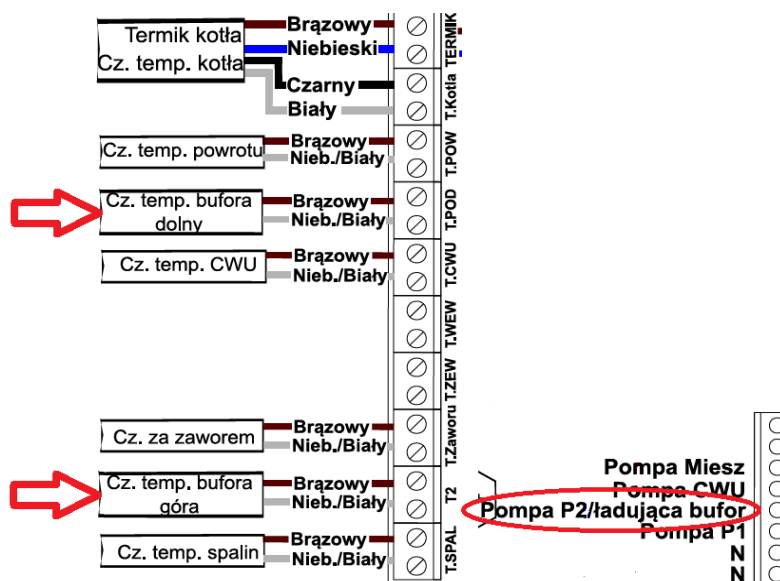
Termik kotła
Cz. temp. kotła
Brązowy
Niebieski
Czarny
Biały
TERMIK
T.Kotła

Cz. temp. powrotu
Brązowy
Nieb./Biały
T.POW

Cz. temp. bufora dolny
Brązowy
Nieb./Biały
T.POD

Cz. temp. CWU
Brązowy
Nieb./Biały
T.CWU

T.WEW
T.ZEW

Cz. za zaworem
Brązowy
Nieb./Biały
T.Zaworu

Cz. temp. bufora góra
Brązowy
Nieb./Biały
T2

Cz. temp. spalin
Brązowy
Nieb./Biały
T.SPAL

Pompa Miesz
Pompa CWU
Pompa P2/ładująca bufor
Pompa P1
N
N